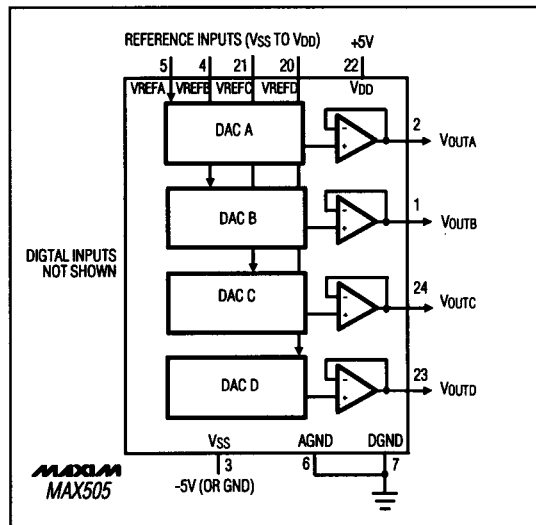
REFERENCE INPUTS ($V_{SS}$ TO $V_{DD}$)

+5V

5 4 21 20 22

VREFA VREFB VREFC VREFD $V_{DD}$

DAC A

2 $V_{OUTA}$

DAC B

1 $V_{OUTB}$

DIGITAL INPUTS NOT SHOWN

DAC C

24 $V_{OUTC}$

DAC D

23 $V_{OUTD}$

$V_{SS}$ AGND DGND

3 6 7

-5V (OR GND)

MAXIM
MAX505